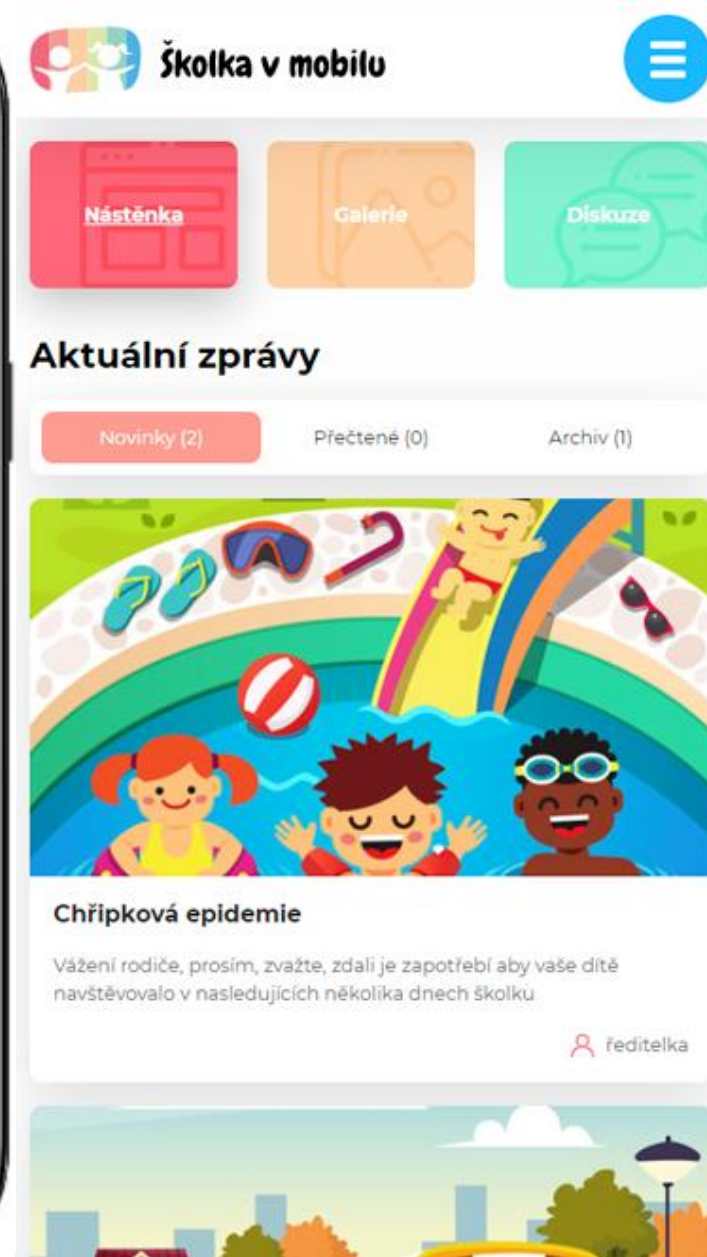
Školka v mobilu

Nástěnka

Galerie

Diskuze

Aktuální zprávy

Novinky (2)

Přečtené (0)

Archiv (1)

Chřipková epidemie

Vážení rodiče, prosím, zvažte, zdali je zapotřebí aby vaše dítě navštěvovalo v nasledujících několika dnech školku

ředitelka